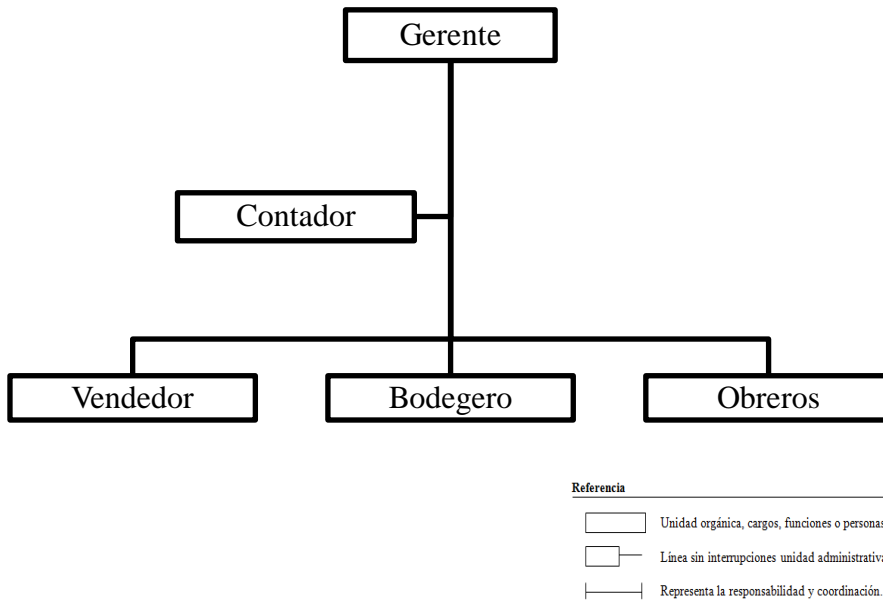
Gerente

Contador

Vendedor

Bodegero

Obreros

Referencia

Unidad orgánica, cargos, funciones o personas

Línea sin interrupciones unidad administrativa

Representa la responsabilidad y coordinación.